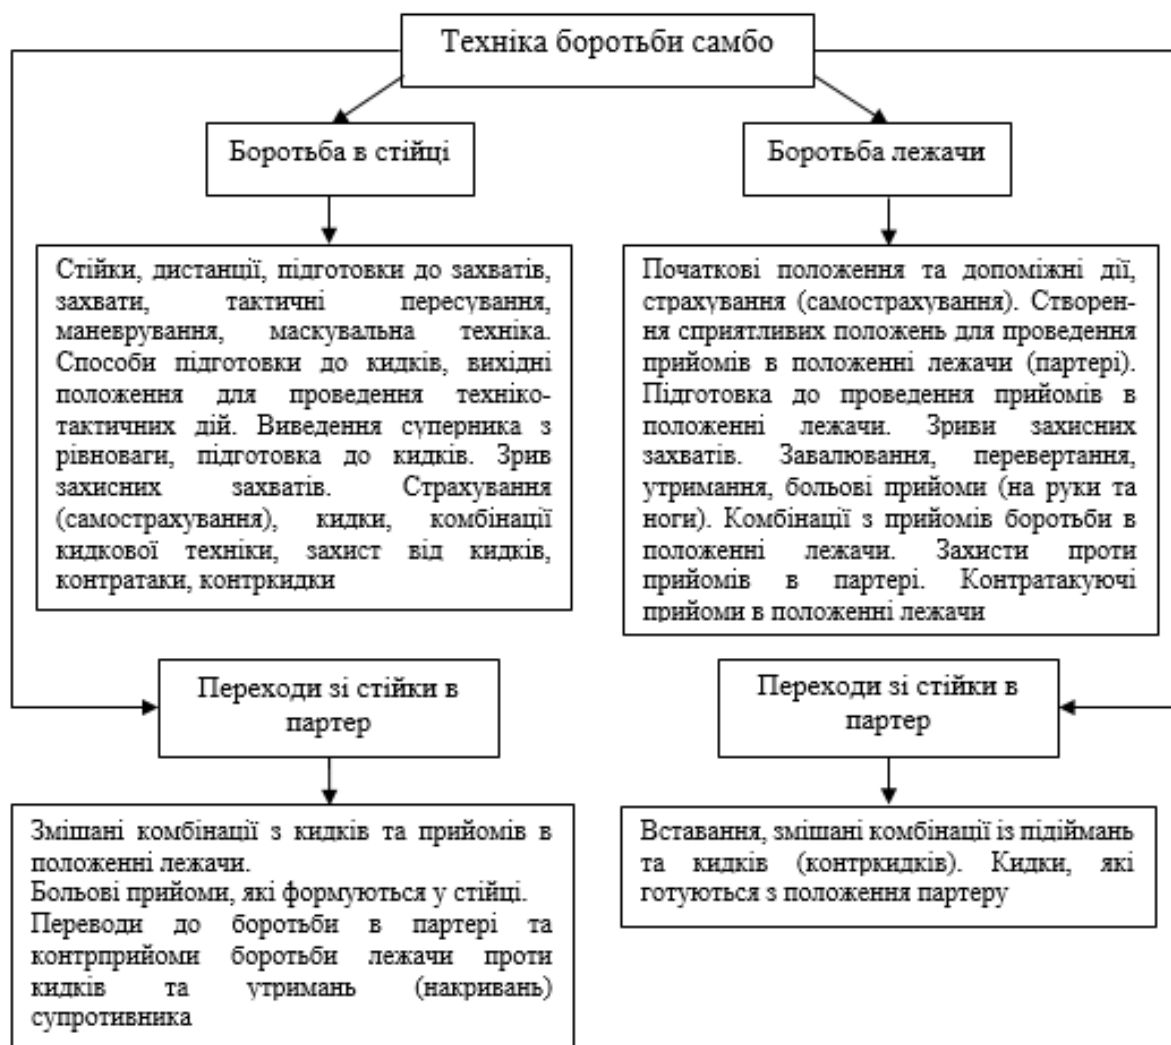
Техніка боротьби самбо

Боротьба в стійці

Боротьба лежачи

Стійки, дистанції, підготовки до захватів, захвати, тактичні пересування, маневрування, маскувальна техніка. Способи підготовки до кидків, вихідні положення для проведення технікотактичних дій. Виведення суперника з рівноваги, підготовка до кидків. Зрив захисних захватів. Страхування (самострахування), кидки, комбінації кидкової техніки, захист від кидків, контратаки, контркидки

Початкові положення та допоміжні дії, страхування (самострахування). Створення сприятливих положень для проведення прийомів в положенні лежачи (партері). Підготовка до проведення прийомів в положенні лежачи. Зриви захисних захватів. Завалювання, перевертання, утримання, больові прийоми (на руки та ноги). Комбінації з прийомів боротьби в положенні лежачи. Захисти проти прийомів в партері. Контратакуючі прийоми в положенні лежачи

Переходи зі стійки в партер

Переходи зі стійки в партер

Змішані комбінації з кидків та прийомів в положенні лежачи.
Больові прийоми, які формуються у стійці.
Переводи до боротьби в партері та контрприйоми боротьби лежачи проти кидків та утримань (накривань) супротивника

Вставання, змішані комбінації із піднімань та кидків (контркидків). Кидки, які готуються з положення партеру